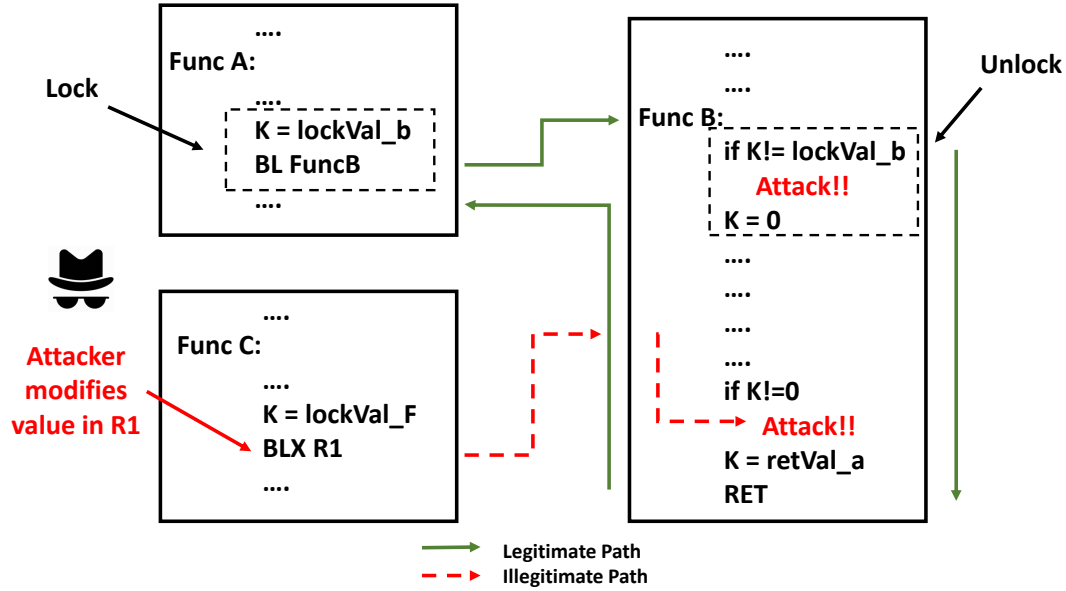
Lock

....
Func A:
....
K = lockVal_b
BL FuncB
....

Attacker modifies value in R1

....
Func C:
....
K = lockVal_F
BLX R1
....

Unlock

....
....
Func B:
if K!= lockVal_b
Attack!!
K = 0
....
....
....
....
if K!=0
Attack!!
K = retVal_a
RET

Legitimate Path
Illegitimate Path